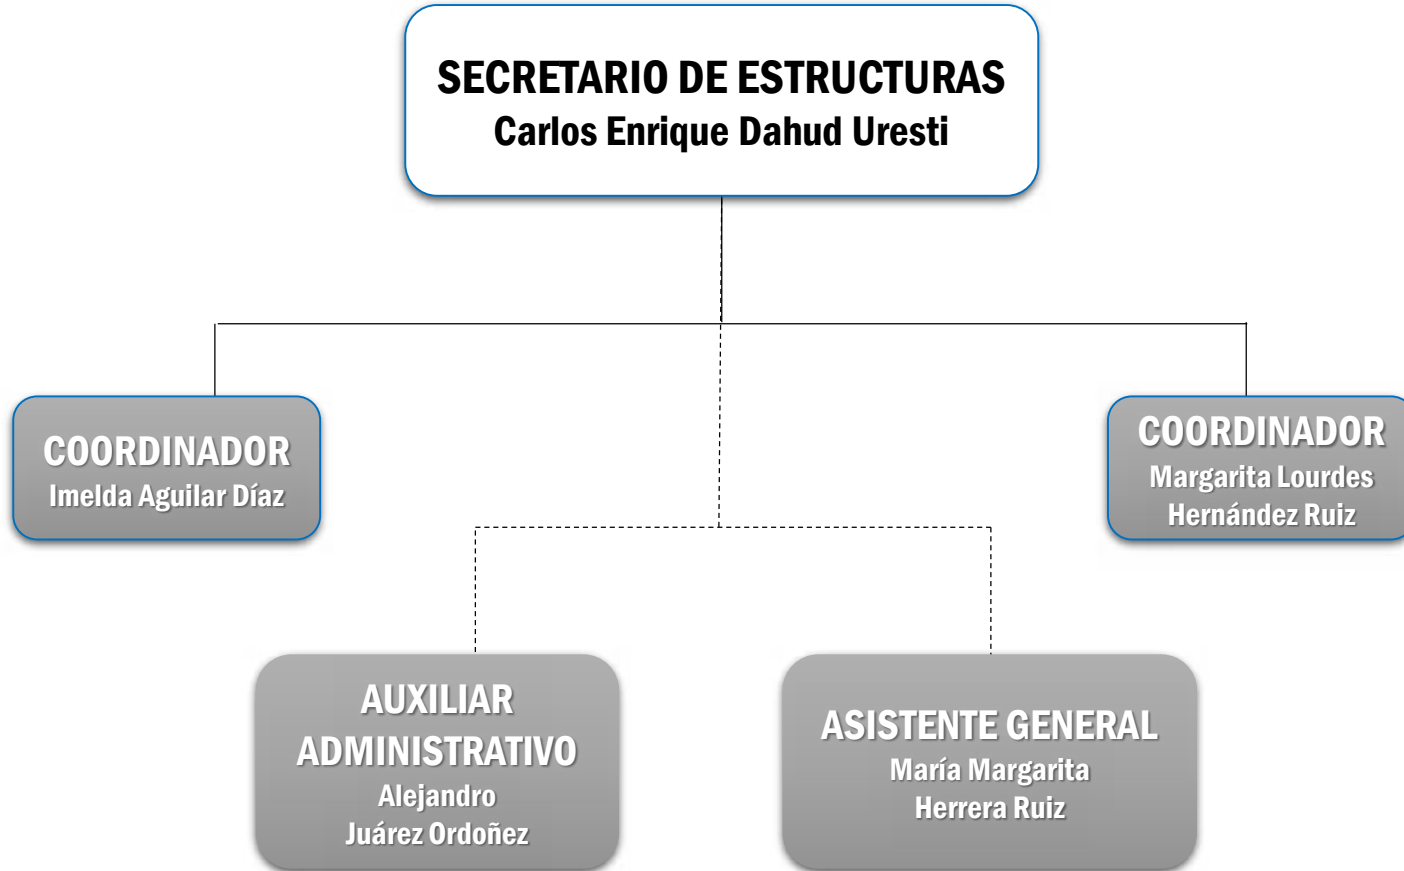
SECRETARIO DE ESTRUCTURAS
Carlos Enrique Dahud Uresti

COORDINADOR
Imelda Aguilar Díaz

COORDINADOR
Margarita Lourdes Hernández Ruiz

AUXILIAR ADMINISTRATIVO
Alejandro Juárez Ordoñez

ASISTENTE GENERAL
María Margarita Herrera Ruiz